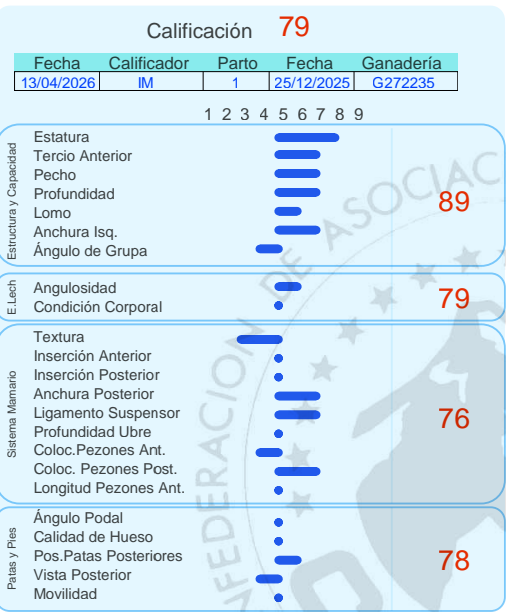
Calificación 79

| Fecha | Calificador | Parto | Fecha | Ganadería |
|---|---|---|---|---|
| 13/04/2026 | IM | 1 | 25/12/2025 | G272235 |

1 2 3 4 5 6 7 8 9

Estructura y Capacidad
Estatura
Tercio Anterior
Pecho
Profundidad
Lomo
Anchura Isq.
Ángulo de Grupa
89

E.Lech
Angulosidad
Condición Corporal
79

Sistema Mamario
Textura
Inserción Anterior
Inserción Posterior
Anchura Posterior
Ligamento Suspensor
Profundidad Ubre
Coloc.Pezones Ant.
Coloc. Pezones Post.
Longitud Pezones Ant.
76

Patas y Pies
Ángulo Podal
Calidad de Hueso
Pos.Patas Posteriores
Vista Posterior
Movilidad
78

CONFEDERACION DE ASOCIAC